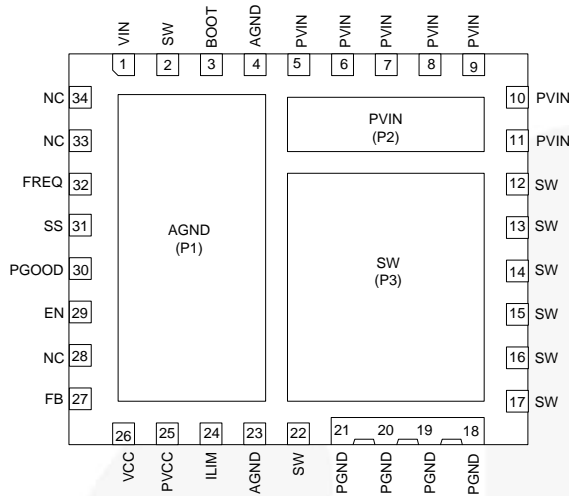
VIN SW BOOT AGND PVIN PVIN PVIN PVIN PVIN
1 2 3 4 5 6 7 8 9

NC 34
NC 33
FREQ 32
SS 31
PGOOD 30
EN 29
NC 28
FB 27

AGND
(P1)

PVIN
(P2)

SW
(P3)

10 PVIN
11 PVIN
12 SW
13 SW
14 SW
15 SW
16 SW
17 SW

26 25 24 23 22 21 20 19 18
VCC PVCC ILIM AGND SW PGND PGND PGND PGND